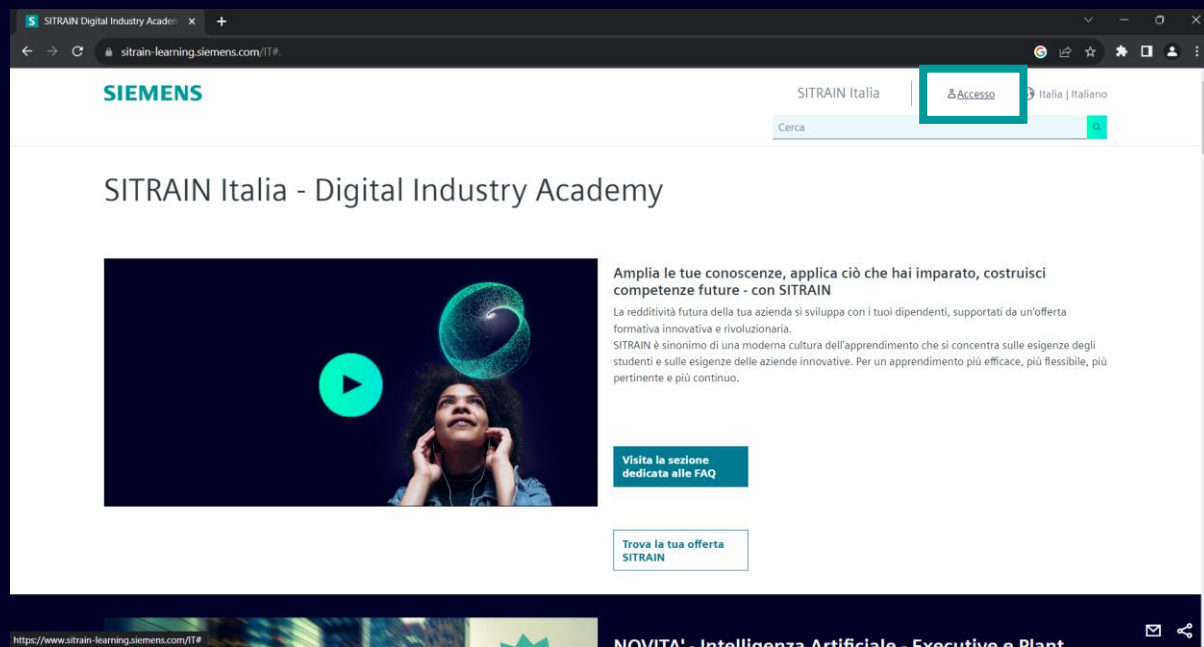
SITRAIN Digital Industry Academ ×

sitrain-learning.siemens.com/IT#

SIEMENS

SITRAIN Italia

Accesso

Italia | Italiano

Cerca

SITRAIN Italia - Digital Industry Academy

Amplia le tue conoscenze, applica ciò che hai imparato, costruisci competenze future - con SITRAIN

La redditività futura della tua azienda si sviluppa con i tuoi dipendenti, supportati da un'offerta formativa innovativa e rivoluzionaria.
SITRAIN è sinonimo di una moderna cultura dell'apprendimento che si concentra sulle esigenze degli studenti e sulle esigenze delle aziende innovative. Per un apprendimento più efficace, più flessibile, più pertinente e più continuo.

Visita la sezione dedicata alle FAQ

Trova la tua offerta SITRAIN

https://www.sitrain-learning.siemens.com/IT#

NOVITA' - Intelligenza Artificiale - Executive e Plant